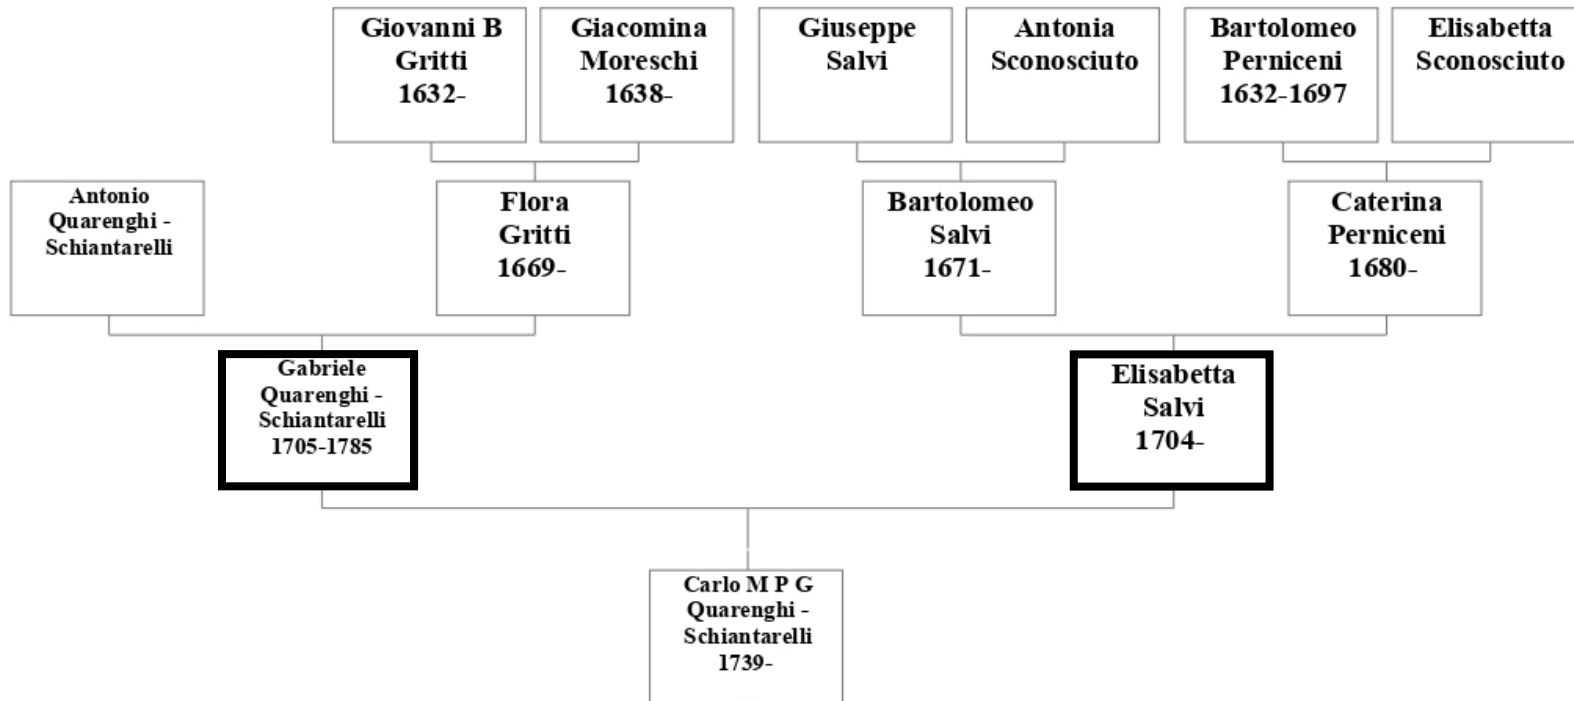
Giovanni B Gritti 1632-

Giacomina Moreschi 1638-

Giuseppe Salvi

Antonia Sconosciuto

Bartolomeo Perniceni 1632-1697

Elisabetta Sconosciuto

Antonio Quarenghi - Schiantarelli

Flora Gritti 1669-

Bartolomeo Salvi 1671-

Caterina Perniceni 1680-

Gabriele Quarenghi - Schiantarelli 1705-1785

Elisabetta Salvi 1704-

Carlo M P G Quarenghi - Schiantarelli 1739-